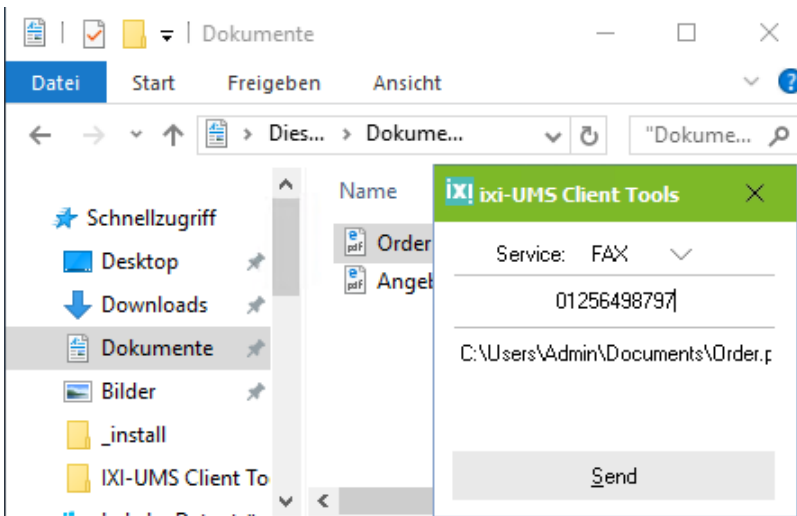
Dokumente

Datei Start Freigeben Ansicht

Dies... › Dokume...

"Dokume...

Schnellzugriff

Desktop

Downloads

Dokumente

Bilder

_install

IXI-UMS Client To

Name

Order

Angeb

IX! ixi-UMS Client Tools

Service: FAX

01256498797

C:\Users\Admin\Documents\Order.p

Send